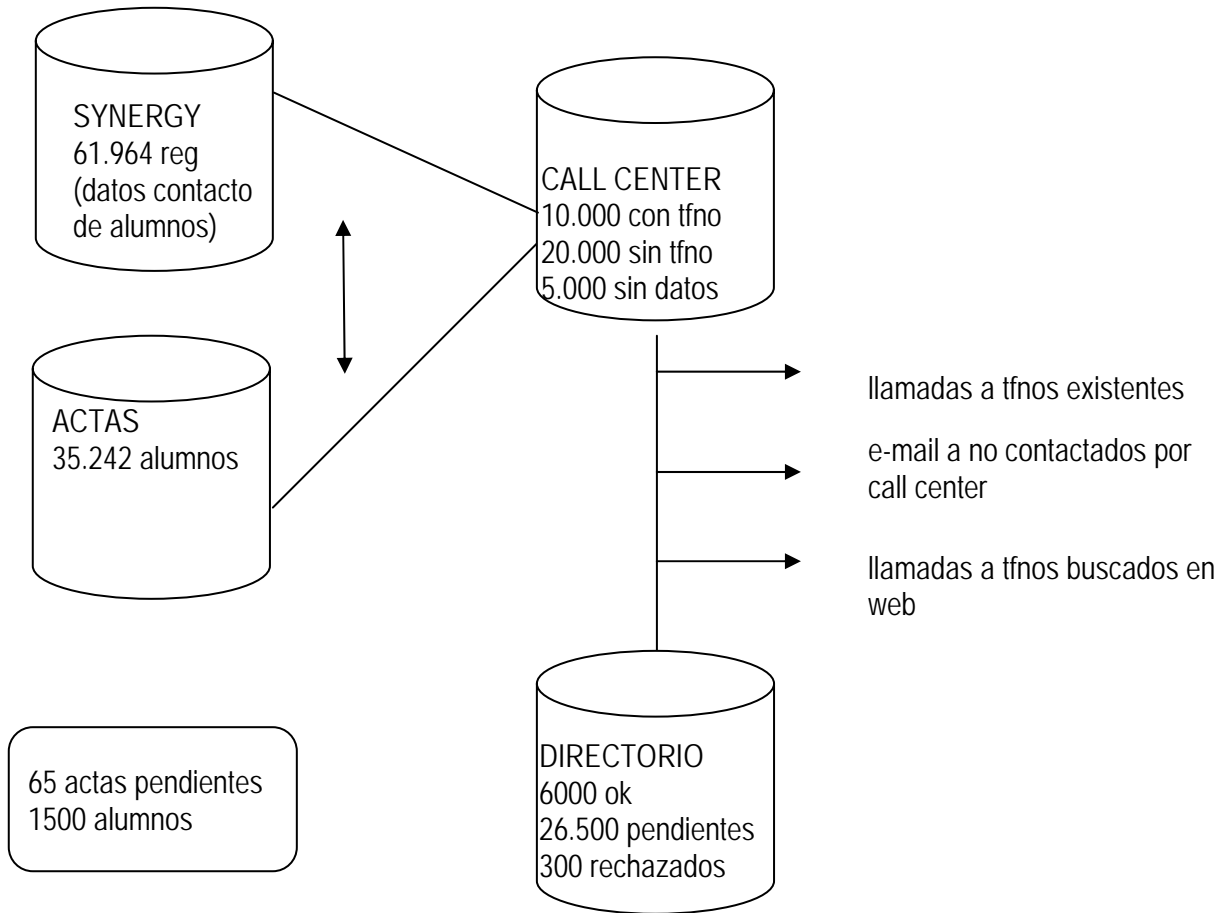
SYNERGY
61.964 reg
(datos contacto de alumnos)

CALL CENTER
10.000 con tfno
20.000 sin tfno
5.000 sin datos

ACTAS
35.242 alumnos

llamadas a tfnos existentes

e-mail a no contactados por call center

llamadas a tfnos buscados en web

65 actas pendientes
1500 alumnos

DIRECTORIO
6000 ok
26.500 pendientes
300 rechazados